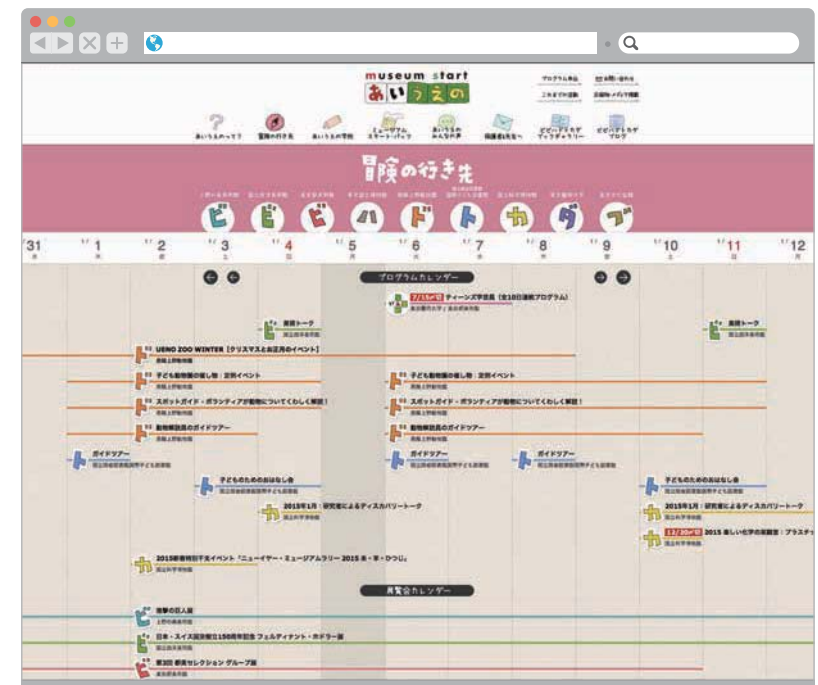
museum start
あいうえの

プログラム申込
お問い合わせ
これまでの活動
広報用・メディア情報

あいうえのって？
冒険の行き先
あいうえの学校
ミュージアムスタートパック
あいうえのみんなの声
保護者の方へ
ビビハドトカダゴアーカイブギャラリー
ビビハドトカダゴブログ

冒険の行き先

ビ ビ ビ ハ ド ト カ ダ ゴ

31 1 2 3 4 5 6 7 8 9 10 11 12

プログラムカレンダー

7/15まで ティーンズ学芸員（全10回連続プログラム）

美術トーク

美術トーク

UENO ZOO WINTER【クリスマスとお正月のイベント】

子ども動物園の催し物：定例イベント

子ども動物園の催し物：定例イベント

スポットガイド・ボランティアが動物についてくわしく解説！

スポットガイド・ボランティアが動物についてくわしく解説！

動物解説員のガイドツアー

動物解説員のガイドツアー

ガイドツアー

ガイドツアー

ガイドツアー

子どものためのおはなし会

子どものためのおはなし会

2015年1月：研究者によるディスカバリートーク

2015年1月：研究者によるディスカバリートーク

12/20まで 2015 楽しい化学の実験室：プラスティ

2015新春特別干支イベント「ニューイヤー・ミュージアムラリー 2015 未・羊・ひつじ」

展覧会カレンダー

世界の巨人展

日本・スイス国交樹立150周年記念 フェルディナント・ホドラー展

第3回 都美セレクション グループ展